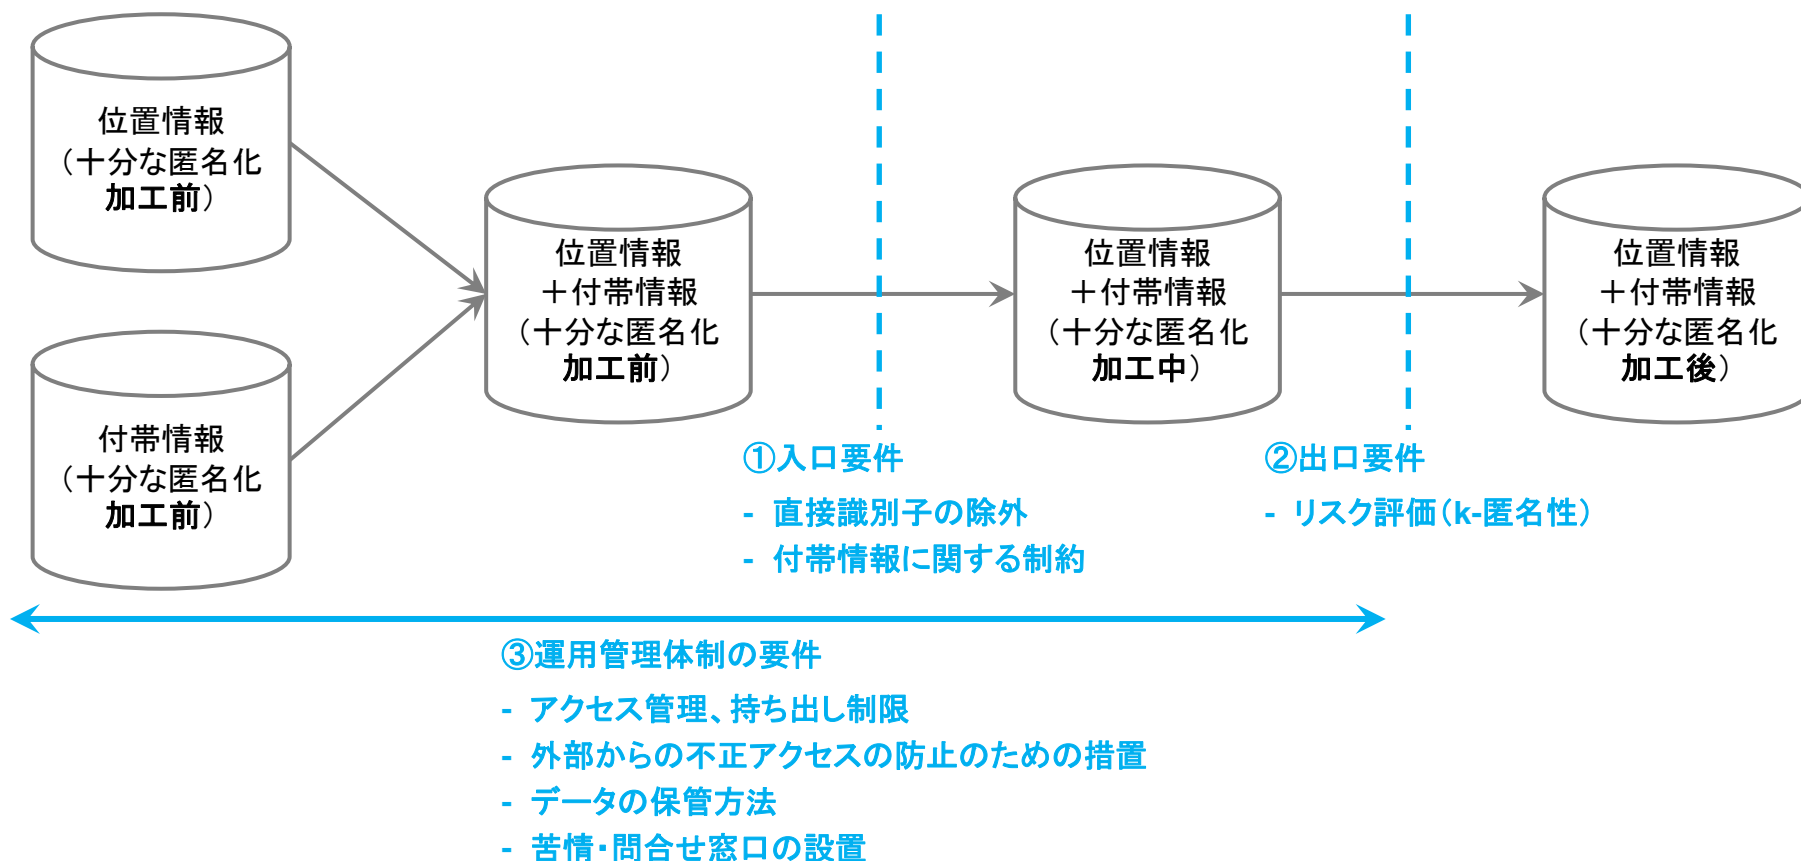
位置情報
（十分な匿名化
加工前）

付帯情報
（十分な匿名化
加工前）

位置情報
＋付帯情報
（十分な匿名化
加工前）

位置情報
＋付帯情報
（十分な匿名化
加工中）

位置情報
＋付帯情報
（十分な匿名化
加工後）

①入口要件
- 直接識別子の除外
- 付帯情報に関する制約

②出口要件
- リスク評価（k-匿名性）

③運用管理体制の要件
- アクセス管理、持ち出し制限
- 外部からの不正アクセスの防止のための措置
- データの保管方法
- 苦情・問合せ窓口の設置